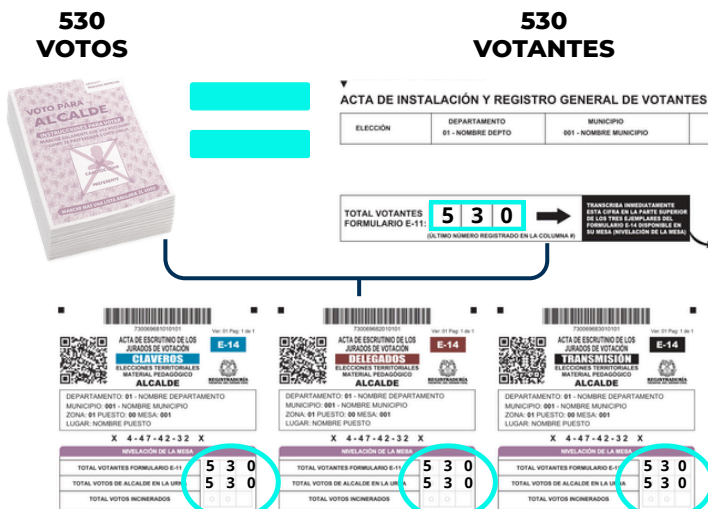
530
VOTOS

530
VOTANTES

VOTO PARA
ALCALDE
INSTRUCCIONES PARA VOTAR
MARQUE SOLAMENTE UNA VEZ

ACTA DE INSTALACIÓN Y REGISTRO GENERAL DE VOTANTES

| ELECCIÓN | DEPARTAMENTO 01 - NOMBRE DEPTO | MUNICIPIO 001 - NOMBRE MUNICIPIO |
|---|---|---|

TOTAL VOTANTES FORMULARIO E-11: 5 3 0
(ÚLTIMO NÚMERO REGISTRADO EN LA COLUMNA #)

TRANSCRIBA INMEDIATAMENTE ESTA CIFRA EN LA PARTE SUPERIOR DE LOS TRES EJEMPLARES DEL FORMULARIO E-14 DISPONIBLE EN SU MESA (NIVELACIÓN DE LA MESA)

730069681010101
ACTA DE ESCRUTINIO DE LOS JURADOS DE VOTACIÓN
CLAVEROS
ELECCIONES TERRITORIALES
MATERIAL PEDAGÓGICO
ALCALDE
E-14
Ver: 01 Pag: 1 de 1
REGISTRADURÍA
DEPARTAMENTO: 01 - NOMBRE DEPARTAMENTO
MUNICIPIO: 001 - NOMBRE MUNICIPIO
ZONA: 01 PUESTO: 00 MESA: 001
LUGAR: NOMBRE PUESTO
X 4-47-42-32 X
NIVELACIÓN DE LA MESA
TOTAL VOTANTES FORMULARIO E-11 5 3 0
TOTAL VOTOS DE ALCALDE EN LA URNA 5 3 0
TOTAL VOTOS INCINERADOS

730069681010101
ACTA DE ESCRUTINIO DE LOS JURADOS DE VOTACIÓN
DELEGADOS
ELECCIONES TERRITORIALES
MATERIAL PEDAGÓGICO
ALCALDE
E-14
Ver: 01 Pag: 1 de 1
REGISTRADURÍA
DEPARTAMENTO: 01 - NOMBRE DEPARTAMENTO
MUNICIPIO: 001 - NOMBRE MUNICIPIO
ZONA: 01 PUESTO: 00 MESA: 001
LUGAR: NOMBRE PUESTO
X 4-47-42-32 X
NIVELACIÓN DE LA MESA
TOTAL VOTANTES FORMULARIO E-11 5 3 0
TOTAL VOTOS DE ALCALDE EN LA URNA 5 3 0
TOTAL VOTOS INCINERADOS

730069681010101
ACTA DE ESCRUTINIO DE LOS JURADOS DE VOTACIÓN
TRANSMISIÓN
ELECCIONES TERRITORIALES
MATERIAL PEDAGÓGICO
ALCALDE
E-14
Ver: 01 Pag: 1 de 1
REGISTRADURÍA
DEPARTAMENTO: 01 - NOMBRE DEPARTAMENTO
MUNICIPIO: 001 - NOMBRE MUNICIPIO
ZONA: 01 PUESTO: 00 MESA: 001
LUGAR: NOMBRE PUESTO
X 4-47-42-32 X
NIVELACIÓN DE LA MESA
TOTAL VOTANTES FORMULARIO E-11 5 3 0
TOTAL VOTOS DE ALCALDE EN LA URNA 5 3 0
TOTAL VOTOS INCINERADOS